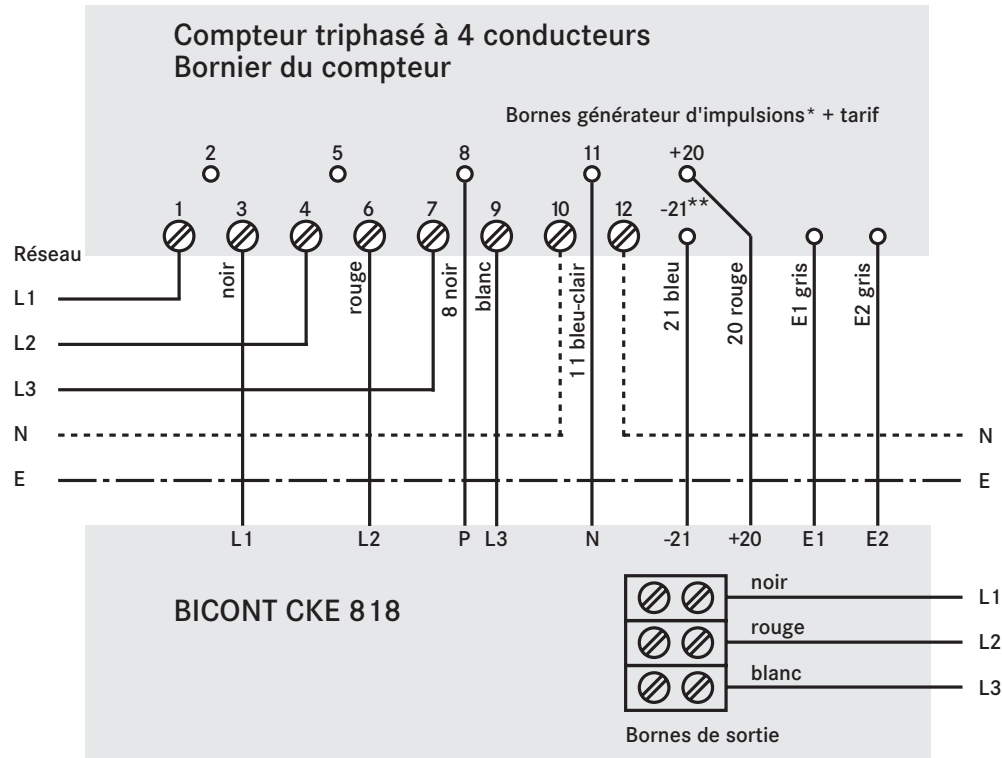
Compteur triphasé à 4 conducteurs
Bornier du compteur

Bornes générateur d'impulsions* + tarif

2
5
8
11
+20
1
3
4
6
7
9
10
12
-21**

Réseau
L1
L2
L3
N
E

noir
rouge
8 noir
blanc
11 bleu-clair
21 bleu
20 rouge
E1 gris
E2 gris

N
E

L1
L2
P
L3
N
-21
+20
E1
E2

BICONT CKE 818

noir
rouge
blanc
L1
L2
L3

Bornes de sortie